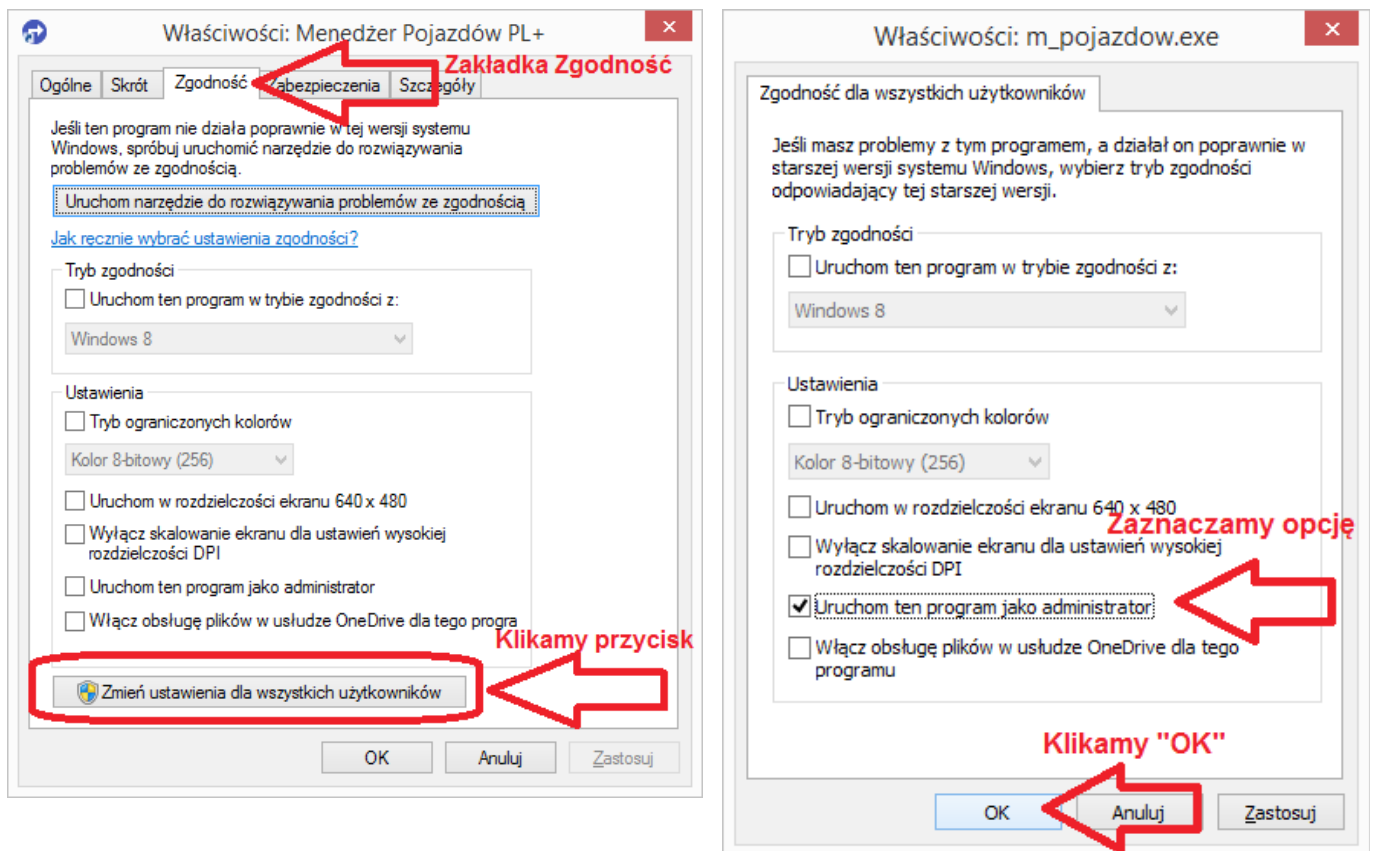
Właściwości: Menedżer Pojazdów PL+

Ogólne | Skrót | Zgodność | Zabezpieczenia | Szczegóły

Zakładka Zgodność

Jeśli ten program nie działa poprawnie w tej wersji systemu Windows, spróbuj uruchomić narzędzie do rozwiązywania problemów ze zgodnością.

Uruchom narzędzie do rozwiązywania problemów ze zgodnością

Jak ręcznie wybrać ustawienia zgodności?

Tryb zgodności

Uruchom ten program w trybie zgodności z:

Windows 8

Ustawienia

Tryb ograniczonych kolorów

Kolor 8-bitowy (256)

Uruchom w rozdzielczości ekranu 640 x 480

Wyłącz skalowanie ekranu dla ustawień wysokiej rozdzielczości DPI

Uruchom ten program jako administrator

Włącz obsługę plików w usłudze OneDrive dla tego progra

Klikamy przycisk

Zmień ustawienia dla wszystkich użytkowników

OK | Anuluj | Zastosuj

Właściwości: m_pojazdow.exe

Zgodność dla wszystkich użytkowników

Jeśli masz problemy z tym programem, a działał on poprawnie w starszej wersji systemu Windows, wybierz tryb zgodności odpowiadający tej starszej wersji.

Tryb zgodności

Uruchom ten program w trybie zgodności z:

Windows 8

Ustawienia

Tryb ograniczonych kolorów

Kolor 8-bitowy (256)

Uruchom w rozdzielczości ekranu 640 x 480

Zaznaczamy opcję

Wyłącz skalowanie ekranu dla ustawień wysokiej rozdzielczości DPI

Uruchom ten program jako administrator

Włącz obsługę plików w usłudze OneDrive dla tego programu

Klikamy "OK"

OK | Anuluj | Zastosuj